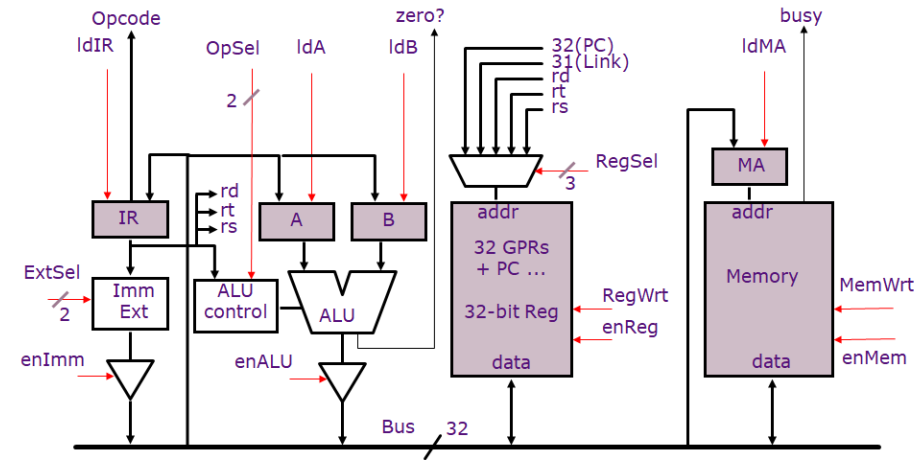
Opcode
ldIR
OpSel
ldA
ldB
zero?
32(PC)
31(Link)
rd
rt
rs
busy
ldMA
2
RegSel
3
MA
rd
rt
rs
IR
A
B
addr
addr
32 GPRs + PC ...
32-bit Reg
Memory
ExtSel
2
Imm Ext
ALU control
ALU
RegWrt
enReg
MemWrt
enMem
enImm
enALU
data
data
Bus
32